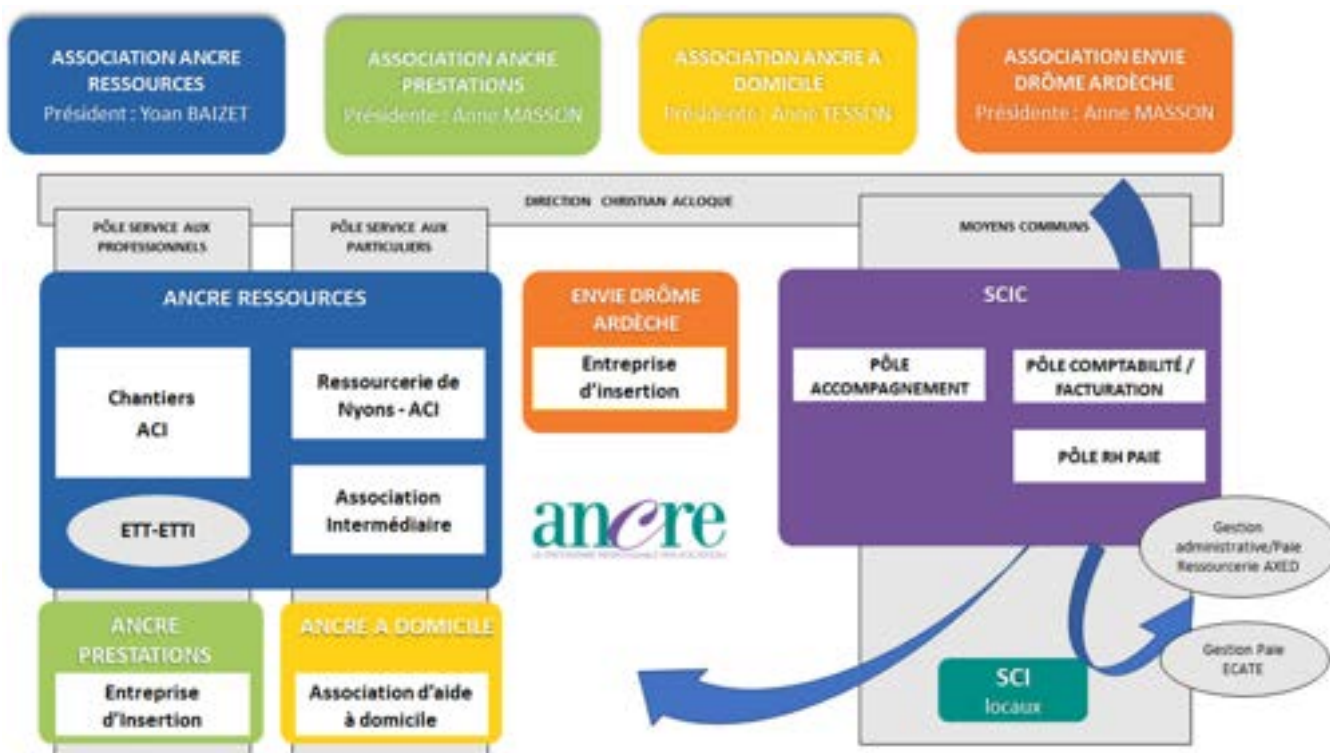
ASSOCIATION ANCRE RESSOURCES
Président : Yoan BAIZET

ASSOCIATION ANCRE PRESTATIONS
Présidente : Anne MASSON

ASSOCIATION ANCRE A DOMICILE
Présidente : Anne TESSON

ASSOCIATION ENVIE DRÔME ARDÈCHE
Présidente : Anne MASSON

DIRECTION CHRISTIAN ACLOQUE

PÔLE SERVICE AUX PROFESSIONNELS

PÔLE SERVICE AUX PARTICULIERS

MOYENS COMMUNS

ANCRE RESSOURCES

Chantiers ACI

Ressourcerie de Nyons - ACI

Association Intermédiaire

ETT-ETTI

ENVIE DRÔME ARDÈCHE

Entreprise d'insertion

SCIC

PÔLE ACCOMPAGNEMENT

PÔLE COMPTABILITÉ / FACTURATION

PÔLE RH PAIE

Gestion administrative/Paie Ressourcerie AXED

Gestion Paie ECATE

ancre

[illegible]

ANCRE PRESTATIONS

Entreprise d'insertion

ANCRE A DOMICILE

Association d'aide à domicile

SCI
locaux